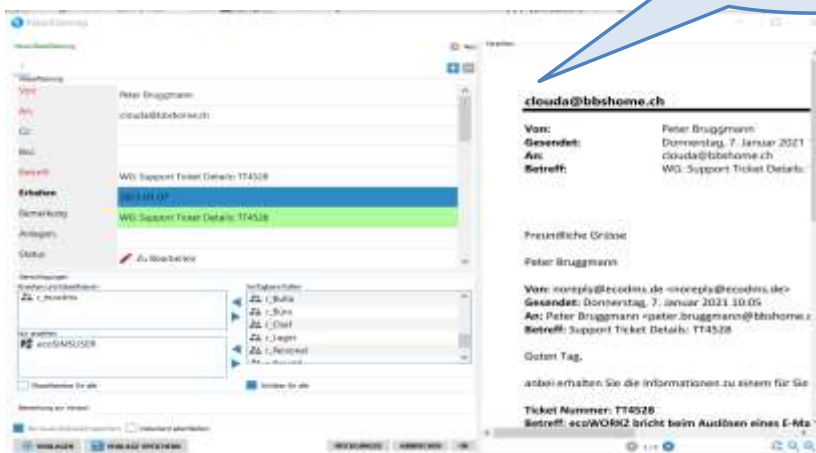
Von
Peter Bruggmann
An
clouda@bbshome.ch
Cc
Bcc
Betreff
WG: Support Ticket Details: TT4528
Erhalten
2021-01-07
Bemerkung
WG: Support Ticket Details: TT4528
Anlagen
Status
Zu bearbeiten

r_ecodms
r_Buha
r_Büro
r_Chef
r_Lager
r_Personal
ecoSIMSUSER

clouda@bbshome.ch

Von: Peter Bruggmann
Gesendet: Donnerstag, 7. Januar 2021
An: clouda@bbshome.ch
Betreff: WG: Support Ticket Details:

Freundliche Grüsse

Peter Bruggmann

Von: noreply@ecodms.de <noreply@ecodms.de>
Gesendet: Donnerstag, 7. Januar 2021 10:05
An: Peter Bruggmann <peter.bruggmann@bbshome.c
Betreff: Support Ticket Details: TT4528

Guten Tag,

anbei erhalten Sie die Informationen zu einem für Sie

Ticket Nummer: TT4528
Betreff: ecoWORKZ bricht beim Auslösen eines E-Ma